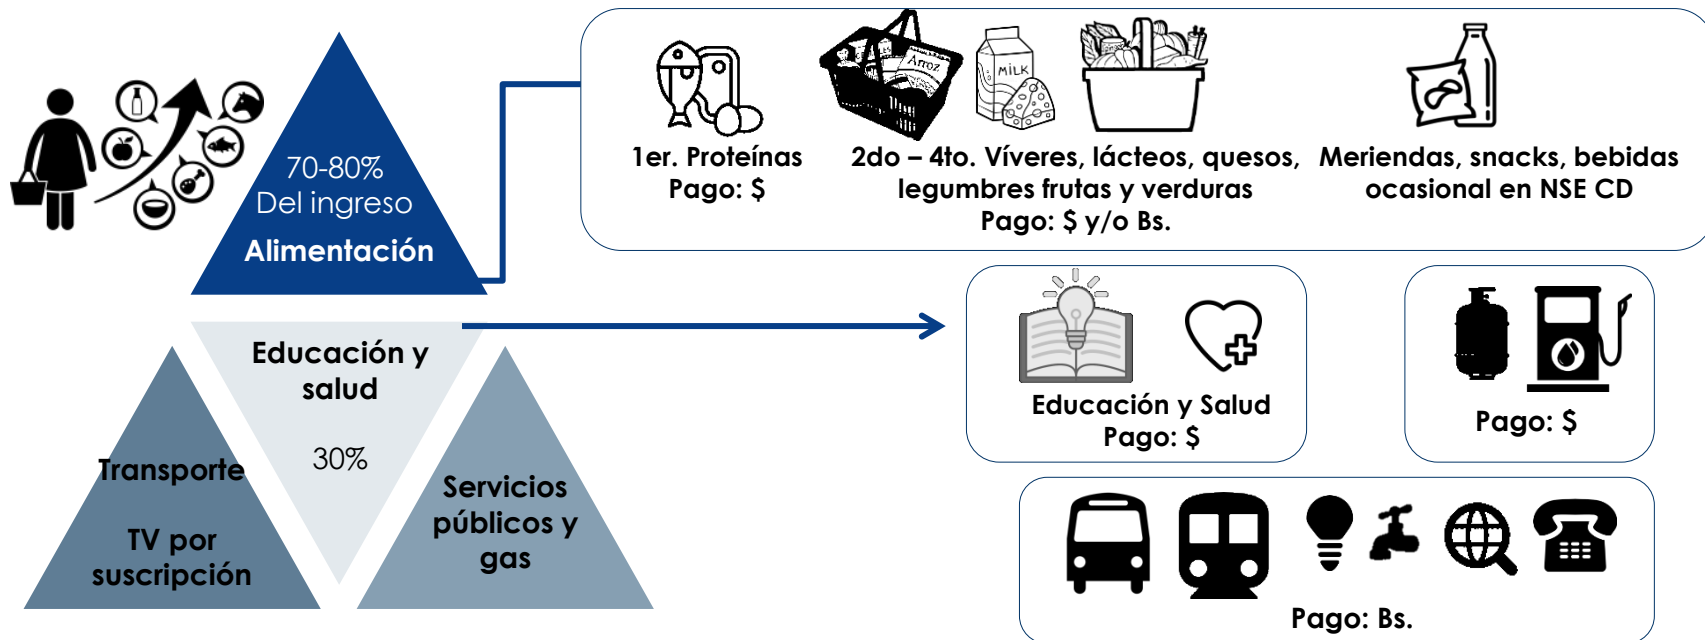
70-80%
Del ingreso
Alimentación

Educación y salud
30%

Transporte
TV por suscripción

Servicios públicos y gas

Arroz
MILK

1er. Proteínas
Pago: $

2do – 4to. Víveres, lácteos, quesos, legumbres frutas y verduras
Pago: $ y/o Bs.

Meriendas, snacks, bebidas ocasional en NSE CD

Educación y Salud
Pago: $

Pago: $

Pago: Bs.